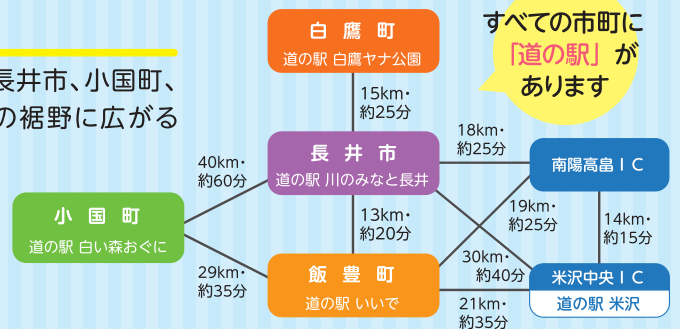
長井市、小国町、
の裾野に広がる

白鷹町
道の駅 白鷹ヤナ公園

すべての市町に
「道の駅」が
あります

15km・
約25分

長井市
道の駅 川のみなと長井

18km・
約25分

南陽高畠ＩＣ

40km・
約60分

小国町
道の駅 白い森おぐに

13km・
約20分

19km・
約25分

14km・
約15分

29km・
約35分

飯豊町
道の駅 いいで

30km・
約40分

米沢中央ＩＣ
道の駅 米沢

21km・
約35分